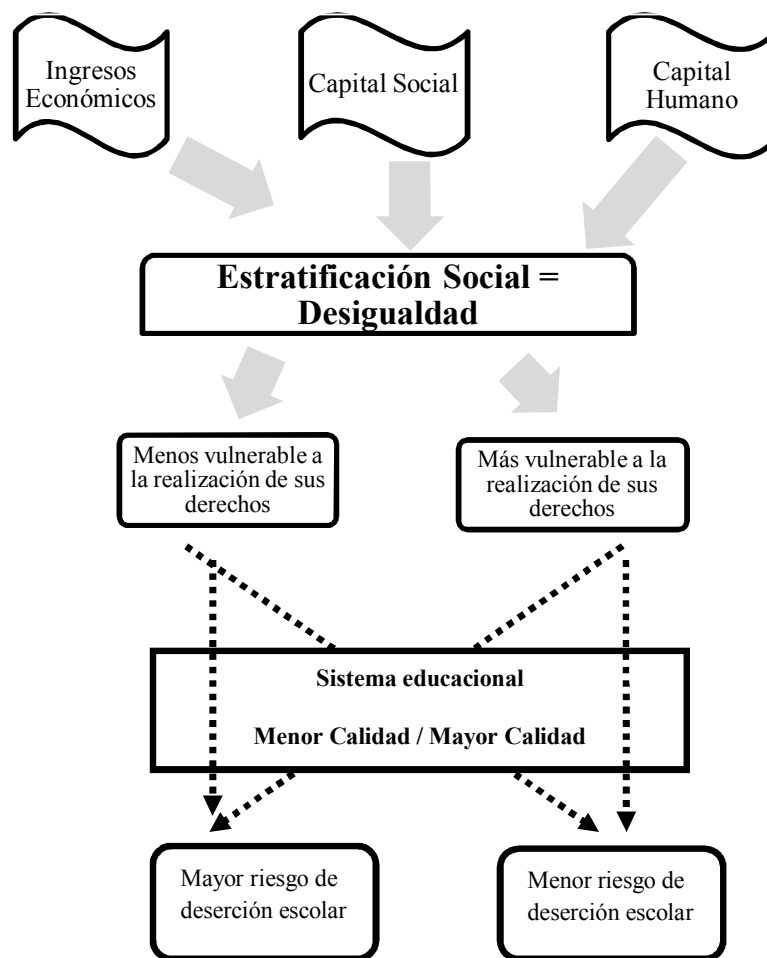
Ingresos Económicos

Capital Social

Capital Humano

Estratificación Social = Desigualdad

Menos vulnerable a la realización de sus derechos

Más vulnerable a la realización de sus derechos

Sistema educacional

Menor Calidad / Mayor Calidad

Mayor riesgo de deserción escolar

Menor riesgo de deserción escolar